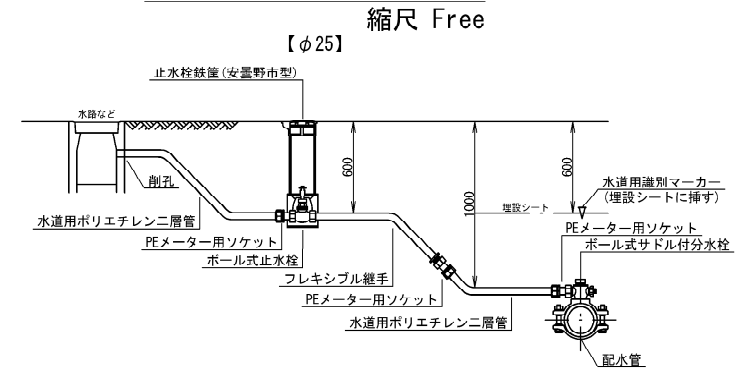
縮尺 Free

【$\phi$25】

止水栓鉄筐(安曇野市型)

水路など

600

1000

600

削孔

水道用ポリエチレン二層管

PEメーター用ソケット

ボール式止水栓

フレキシブル継手

PEメーター用ソケット

水道用ポリエチレン二層管

埋設シート

水道用識別マーカー
(埋設シートに挿す)

PEメーター用ソケット

ボール式サドル付分水栓

配水管